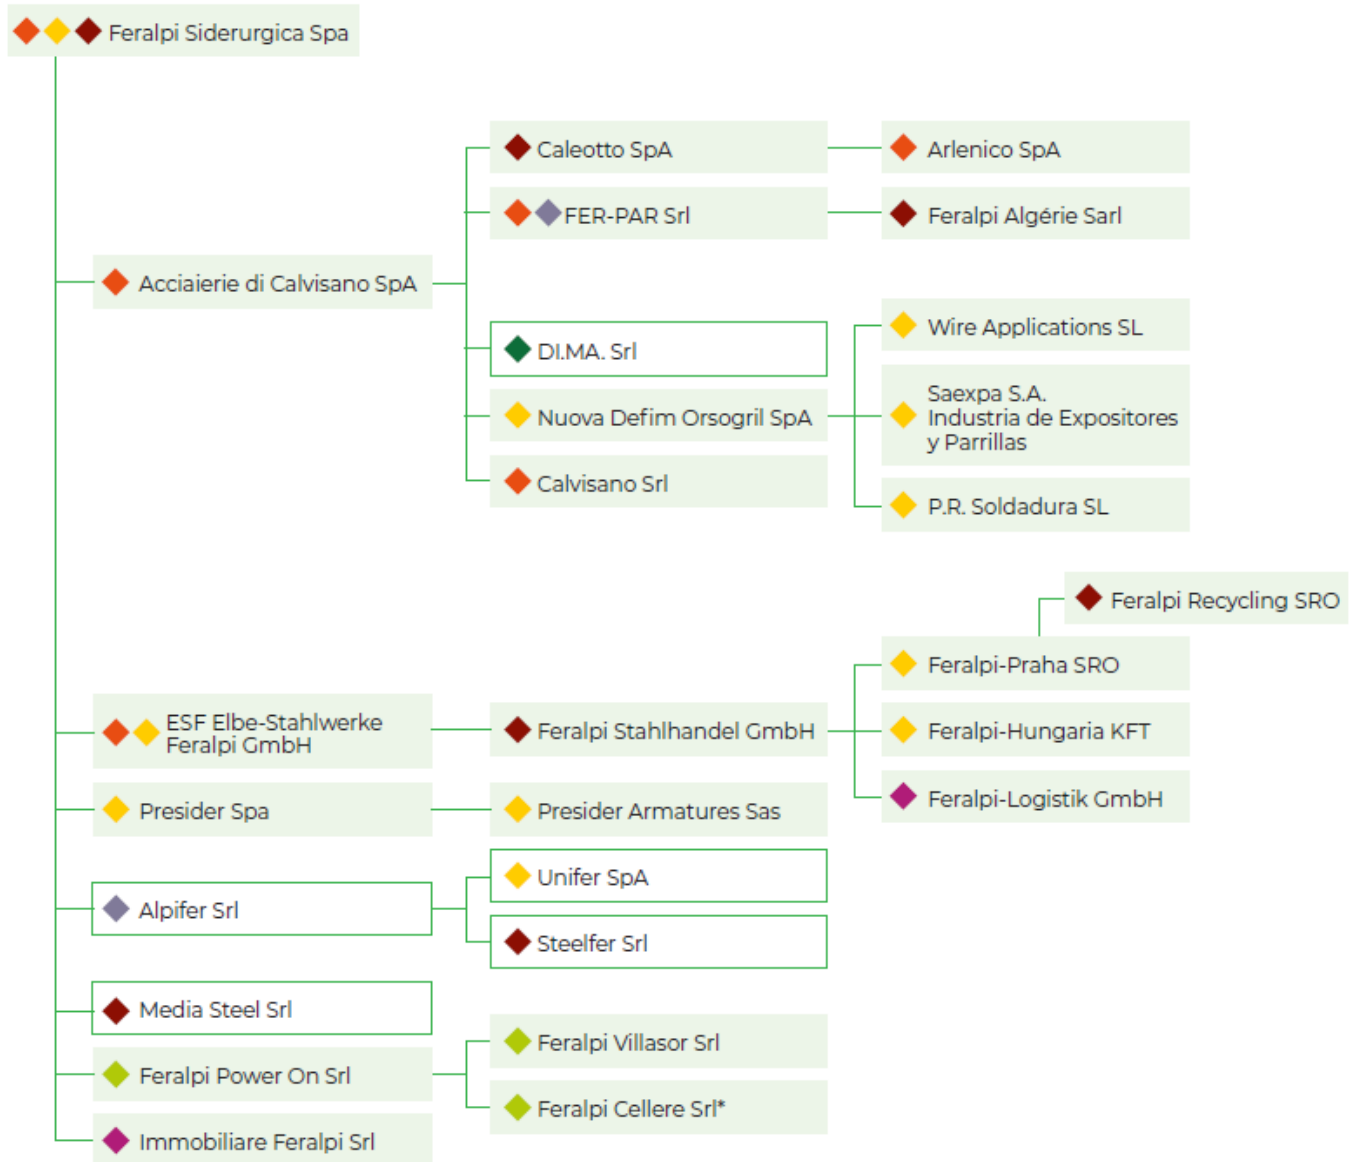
Feralpi Siderurgica Spa

Acciaierie di Calvisano SpA

Caleotto SpA

Arlenico SpA

FER-PAR Srl

Feralpi Algérie Sarl

DI.MA. Srl

Nuova Defim Orsogril SpA

Calvisano Srl

Wire Applications SL

Saexpa S.A. Industria de Expositores y Parrillas

P.R. Soldadura SL

Feralpi Recycling SRO

Feralpi-Praha SRO

ESF Elbe-Stahlwerke Feralpi GmbH

Feralpi Stahlhandel GmbH

Feralpi-Hungaria KFT

Feralpi-Logistik GmbH

Presider Spa

Presider Armatures Sas

Alpifer Srl

Unifer SpA

Steelfer Srl

Media Steel Srl

Feralpi Power On Srl

Feralpi Villasor Srl

Feralpi Cellere Srl*

Immobiliare Feralpi Srl